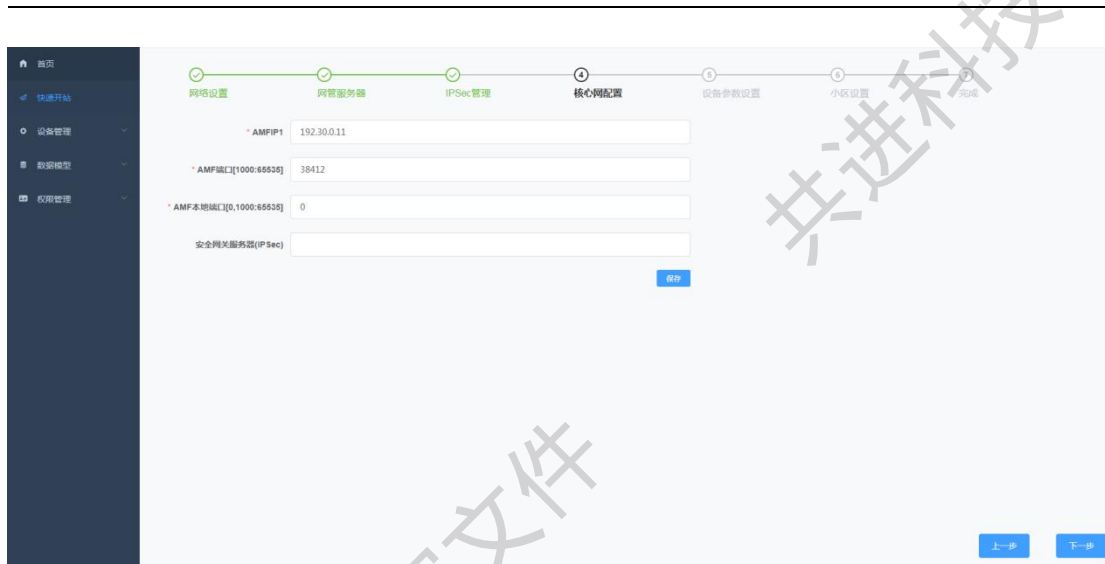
首页
快速开站
设备管理
数据模型
权限管理

网络设置
网管服务器
IPSec管理
4
核心网配置
5
设备参数设置
6
小区设置
7
完成

* AMFIP1 192.30.0.11
* AMF端口[1000:65535] 38412
* AMF本地端口[0,1000:65535] 0
安全网关服务器(IPSec)

保存

上一步
下一步

共进科技
文件